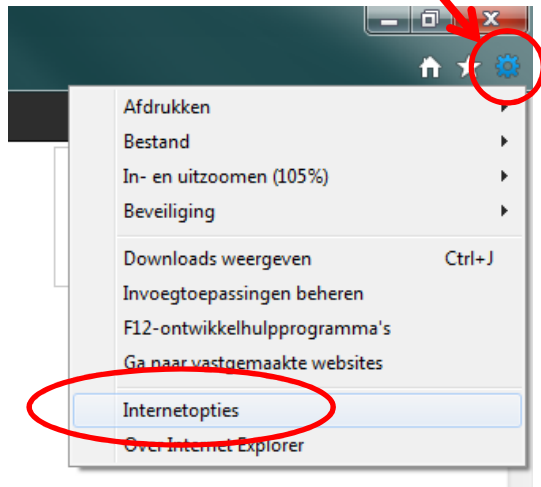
Afdrukken
Bestand
In- en uitzoomen (105%)
Beveiliging
Downloads weergeven Ctrl+J
Invoegtoepassingen beheren
F12-ontwikkelhulpprogramma's
Ga naar vastgemaakte websites
Internetopties
Over Internet Explorer